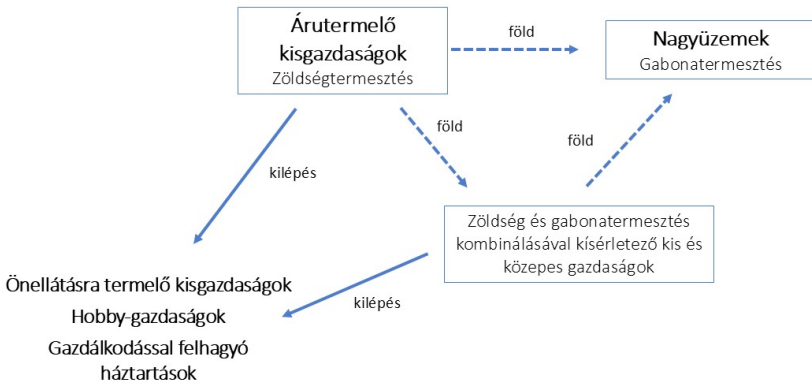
Árutermelő kisgazdaságok
Zöldségtermesztés

föld

Nagyüzemek
Gabonatermesztés

föld

föld

kilépés

Zöldség és gabonatermesztés kombinálásával kísérletező kis és közepes gazdaságok

kilépés

Önellátásra termelő kisgazdaságok
Hobby-gazdaságok
Gazdálkodással felhagyó háztartások